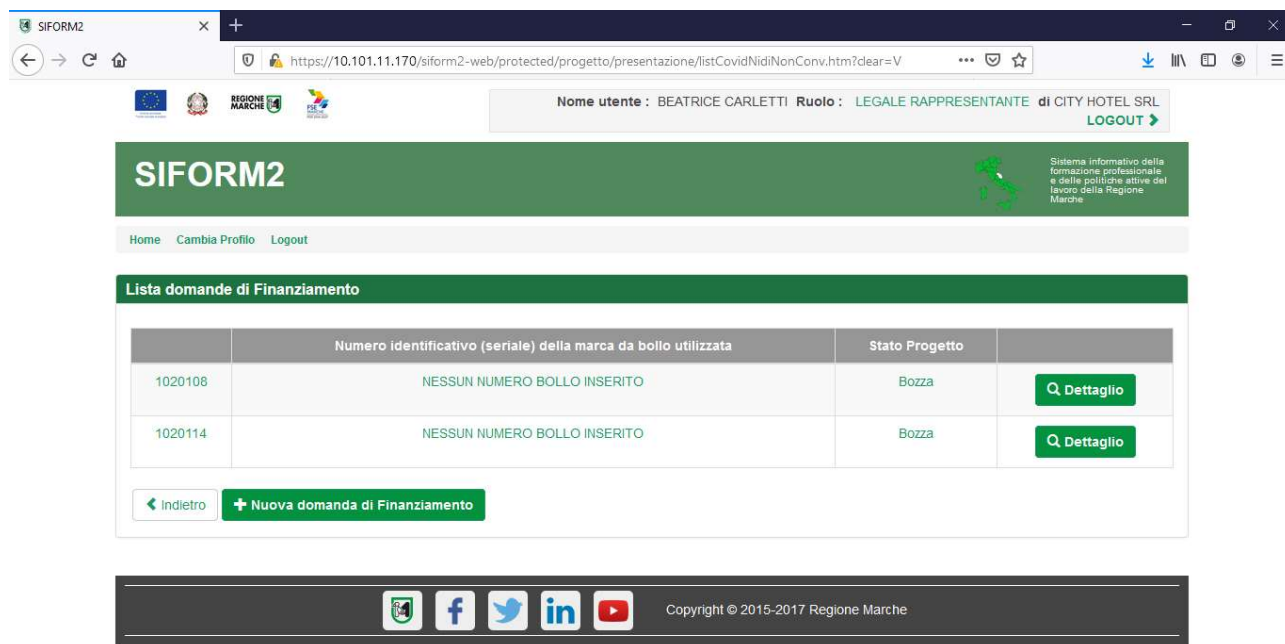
SIFORM2

https://10.101.11.170/siform2-web/protected/progetto/presentazione/listCovidNidiNonConv.htm?clear=V

REGIONE MARCHE

Nome utente : BEATRICE CARLETTI Ruolo : LEGALE RAPPRESENTANTE di CITY HOTEL SRL
LOGOUT

SIFORM2

Sistema informativo della formazione professionale e delle politiche attive del lavoro della Regione Marche

Home Cambia Profilo Logout

Lista domande di Finanziamento

| | Numero identificativo (seriale) della marca da bollo utilizzata | Stato Progetto | |
|---|---|---|---|
| 1020108 | NESSUN NUMERO BOLLO INSERITO | Bozza | Dettaglio |
| 1020114 | NESSUN NUMERO BOLLO INSERITO | Bozza | Dettaglio |

Indietro  + Nuova domanda di Finanziamento

Copyright © 2015-2017 Regione Marche